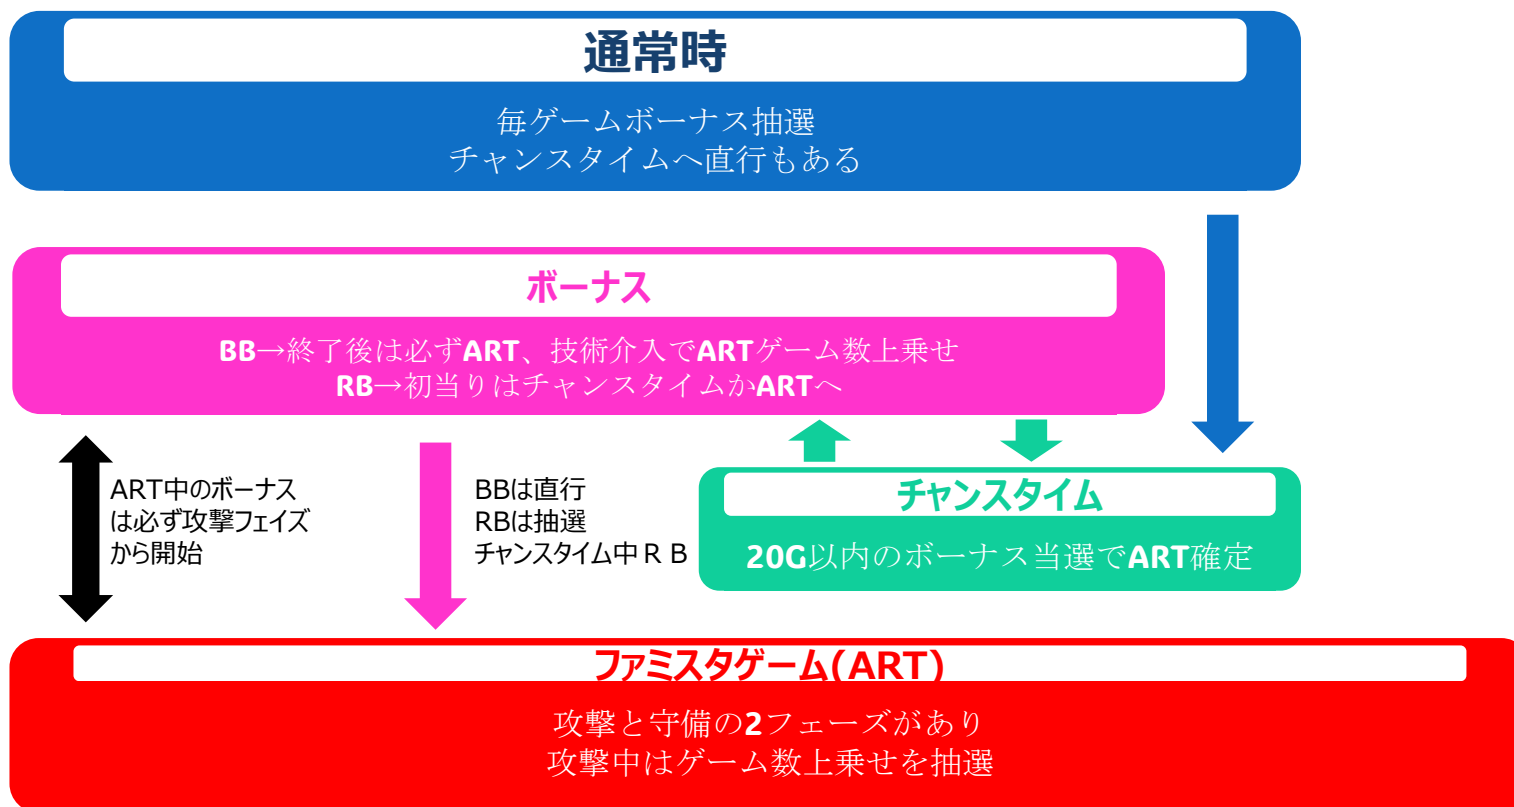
通常時

毎ゲームボーナス抽選
チャンスタイムへ直行もある

ボーナス

BB→終了後は必ずART、技術介入でARTゲーム数上乗せ
RB→初当りはチャンスタイムかARTへ

ART中のボーナス
は必ず攻撃フェイズ
から開始

BBは直行
RBは抽選
チャンスタイム中ＲＢ

チャンスタイム

20G以内のボーナス当選でART確定

ファミスタゲーム(ART)

攻撃と守備の2フェーズがあり
攻撃中はゲーム数上乗せを抽選